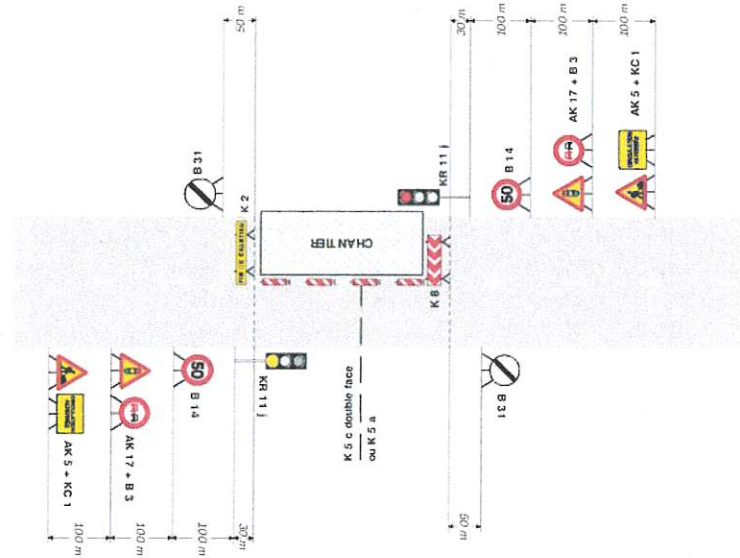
50 m
30 m
100 m
100 m
100 m
AK 17 + B 3
AK 5 + KC 1
CIRCULATION ALTERNÉE
KR 11 j
B 14
50
B 31
K 2
FIN DE CHANTIER
CHANTIER
K 8
K 5 c double face
ou K 5 a
B 31
50
B 14
AK 17 + B 3
AK 5 + KC 1
CIRCULATION ALTERNÉE
KR 11 j
100 m
100 m
100 m
30 m
50 m